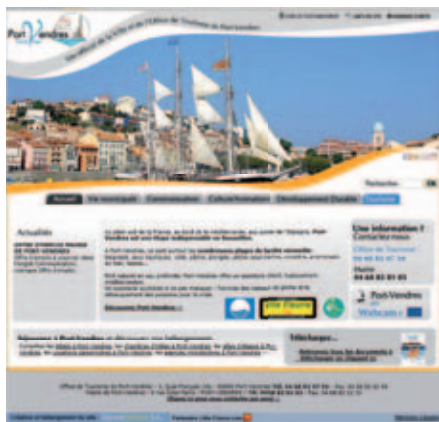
Port Vendres

Le site officiel de la Ville et de l'Office de Tourisme de Port-Vendres

Recherche

Accueil

Actualités

Une information ?
Contactez-nous

Office de Tourisme

Mairie

Port-Vendres
Webcam

Téléchargez...

Ville Fleurie

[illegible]